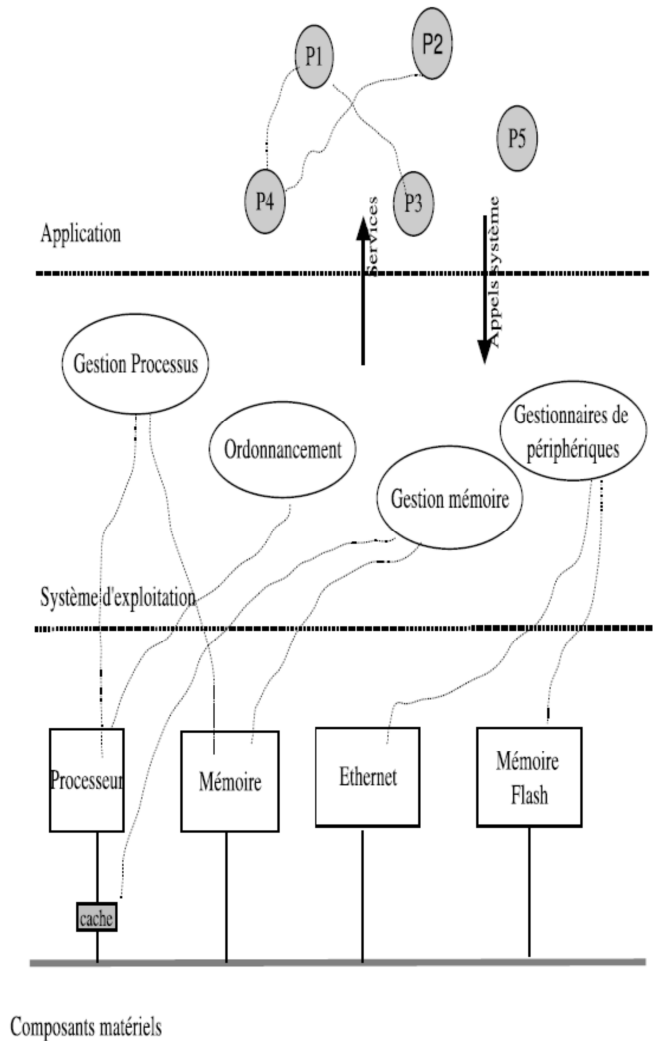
P1

P2

P5

P4

P3

Application

Services

Appels système

Gestion Processus

Ordonnancement

Gestionnaires de périphériques

Gestion mémoire

Système d'exploitation

Processeur

Mémoire

Ethernet

Mémoire Flash

cache

Composants matériels